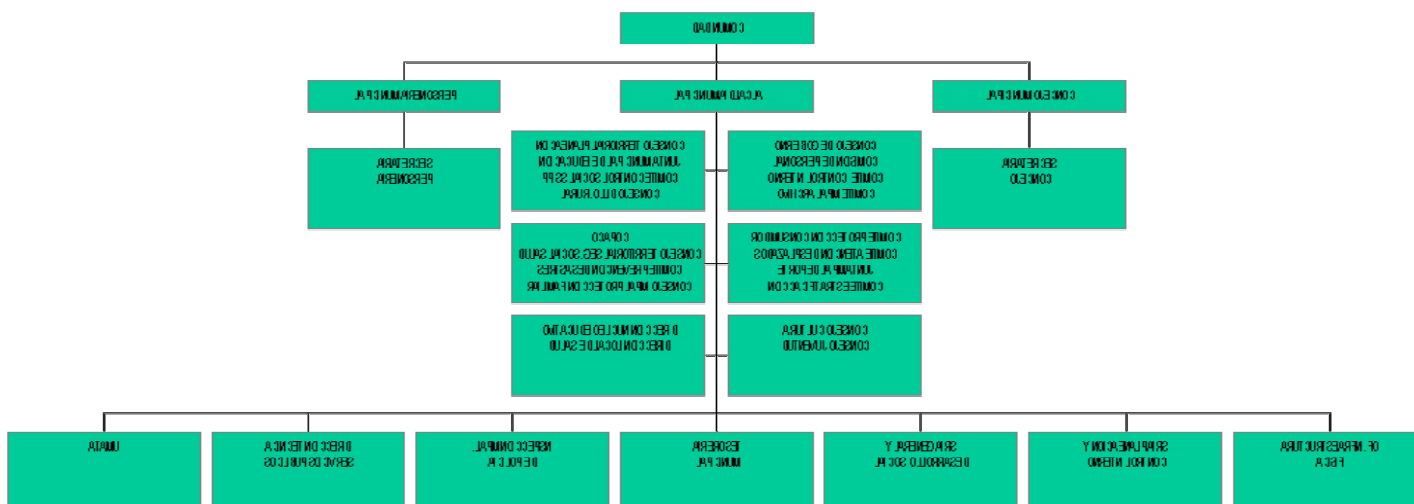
COMUNIDAD

PERSONERIA MUNICIPAL

ALCALDIA MUNICIPAL

CONCEJO MUNICIPAL

SECRETARIA PERSONERIA

CONSEJO TERRITORIAL PLANEACION
JUNTA MUNICIPAL DE EDUCACION
COMITE CONTROL SOCIAL SPP
CONSEJO DLLO. RURAL

CONSEJO DE GOBIERNO
COMISION DE PERSONAL
COMITE CONTROL INTERNO
COMITE MPAL ARCHIVO

SECRETARIA CONCEJO

COPACO
CONSEJO TERRITORIAL SEG. SOCIAL SALUD
COMITE PREVENCION DESASTRES
CONSEJO MPAL PROTECCION FAMILIAR

COMITE PROTECCION CONSUMIDOR
COMITE ATENCION DESPLAZADOS
JUNTA MPAL DEPORTE
COMITE ESTRATIFICACION

DIRECCION NUCLEO EDUCATIVO
DIRECCION LOCAL DE SALUD

CONSEJO CULTURA
CONSEJO JUVENTUD

UMATA

DIRECCION TECNICA SERVICIOS PUBLICOS

INSPECCION MPAL DE POLICIA

TESORERIA MUNICIPAL

SRIA GENERAL Y DESARROLLO SOCIAL

SRIA PLANEACION Y CONTROL INTERNO

OF. INFRAESTRUCTURA FISICA